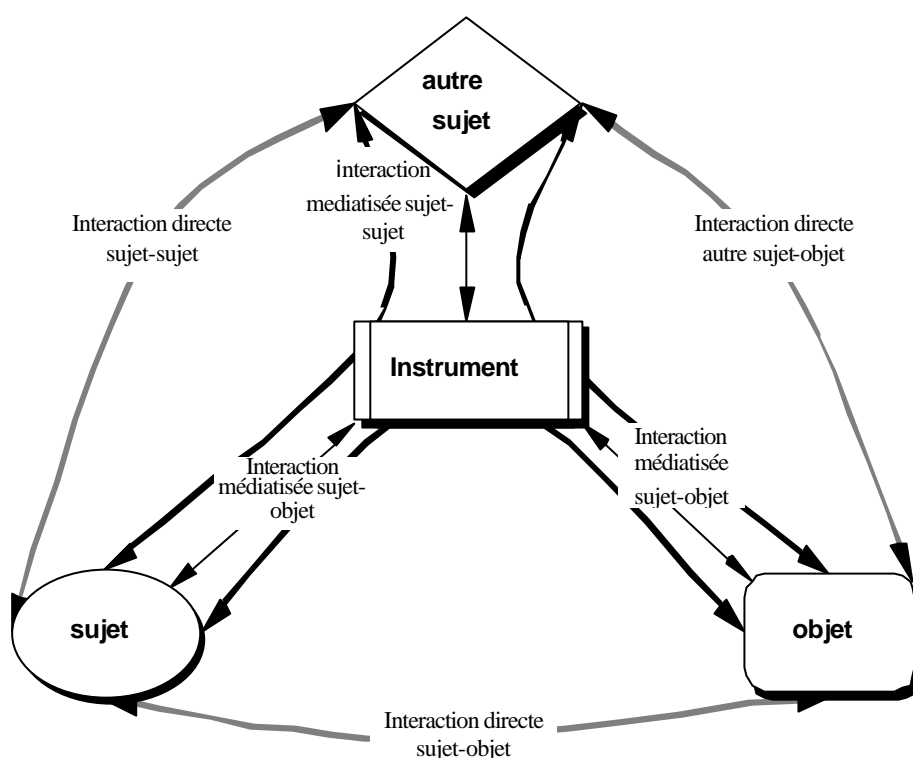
autre sujet

interaction mediatisée sujet-sujet

Interaction directe sujet-sujet

Interaction directe autre sujet-objet

Instrument

Interaction médiatisée sujet-objet

Interaction médiatisée sujet-objet

sujet

objet

Interaction directe sujet-objet